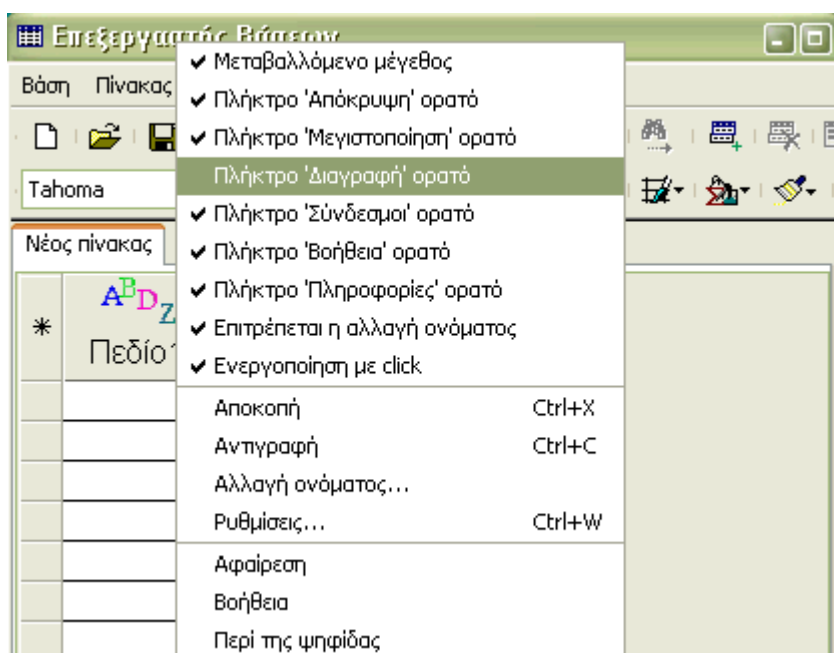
Επεξεργαστής Βάσεων

Βάση Πίνακας

Tahoma

Νέος πίνακας

$A^BD_Z$
Πεδίο

✔ Μεταβαλλόμενο μέγεθος
✔ Πλήκτρο 'Απόκρυψη' ορατό
✔ Πλήκτρο 'Μεγιστοποίηση' ορατό
Πλήκτρο 'Διαγραφή' ορατό
✔ Πλήκτρο 'Σύνδεσμοι' ορατό
✔ Πλήκτρο 'Βοήθεια' ορατό
✔ Πλήκτρο 'Πληροφορίες' ορατό
✔ Επιτρέπεται η αλλαγή ονόματος
✔ Ενεργοποίηση με click
Αποκοπή Ctrl+X
Αντιγραφή Ctrl+C
Αλλαγή ονόματος...
Ρυθμίσεις... Ctrl+W
Αφαίρεση
Βοήθεια
Περί της ψηφίδας